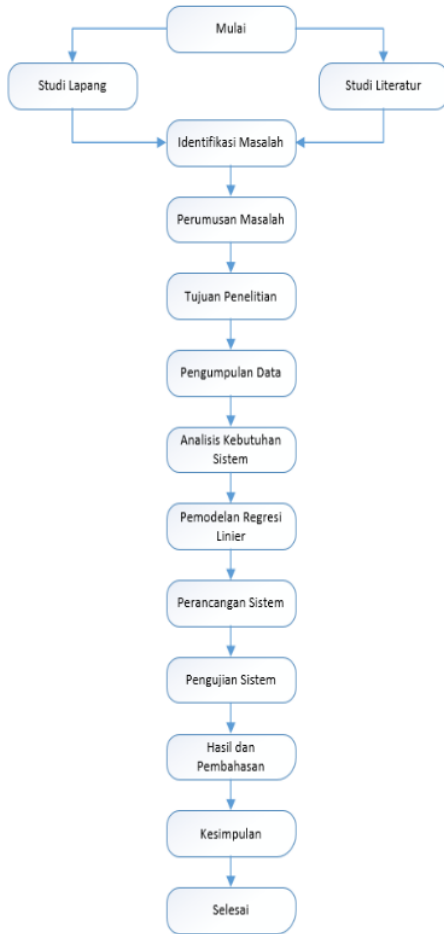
Mulai

Studi Lapang

Studi Literatur

Identifikasi Masalah

Perumusan Masalah

Tujuan Penelitian

Pengumpulan Data

Analisis Kebutuhan Sistem

Pemodelan Regresi Linier

Perancangan Sistem

Pengujian Sistem

Hasil dan Pembahasan

Kesimpulan

Selesai